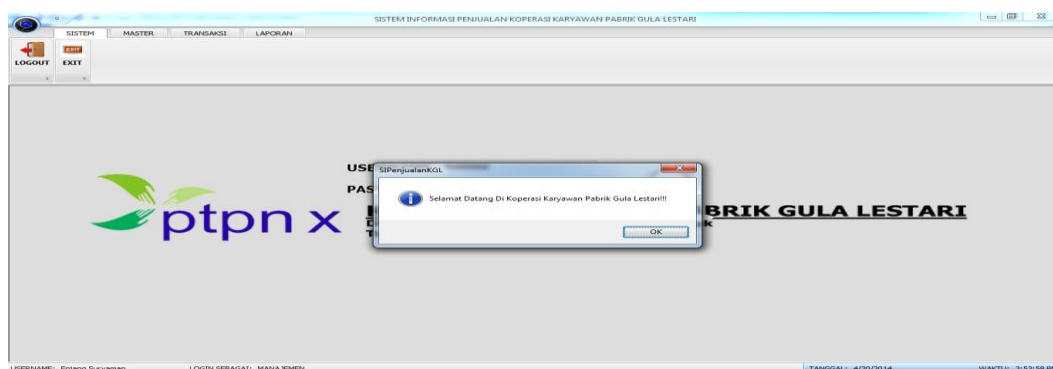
SISTEM INFORMASI PENJUALAN KOPERASI KARYAWAN PABRIK GULA LESTARI

SISTEM MASTER TRANSAKSI LAPORAN

EXIT

LOGOUT EXIT

ptpn x

USE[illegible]

PAS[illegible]

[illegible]BRIK GULA LESTARI

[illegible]k

SIPenjualanKGL

Selamat Datang Di Koperasi Karyawan Pabrik Gula Lestari!!!

OK

USERNAME: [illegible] LOGIN SEBAGAI: MANAJEMEN TANGGAL: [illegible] WAKTU: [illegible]